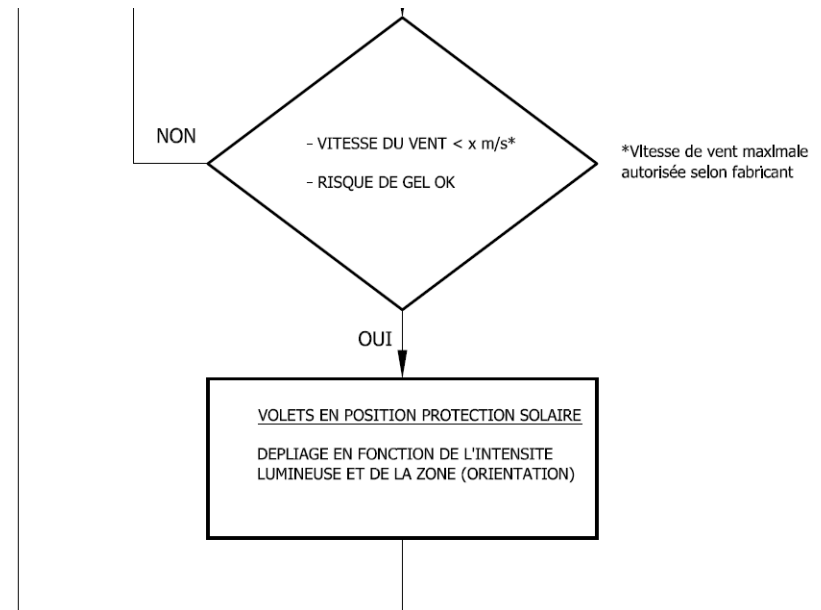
NON

- VITESSE DU VENT < x m/s*

- RISQUE DE GEL OK

*Vitesse de vent maximale autorisée selon fabricant

OUI

VOLETS EN POSITION PROTECTION SOLAIRE

DEPLIAGE EN FONCTION DE L'INTENSITE LUMINEUSE ET DE LA ZONE (ORIENTATION)